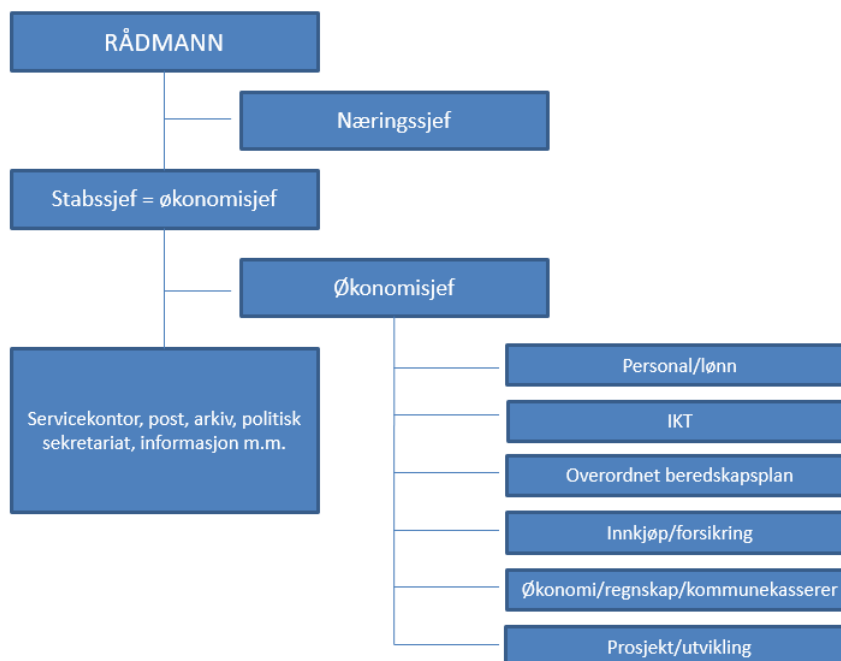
RÅDMANN

Næringssjef

Stabssjef = økonomisjef

Økonomisjef

Servicekontor, post, arkiv, politisk sekretariat, informasjon m.m.

Personal/lønn

IKT

Overordnet beredskapsplan

Innkjøp/forsikring

Økonomi/regnskap/kommunekasserer

Prosjekt/utvikling